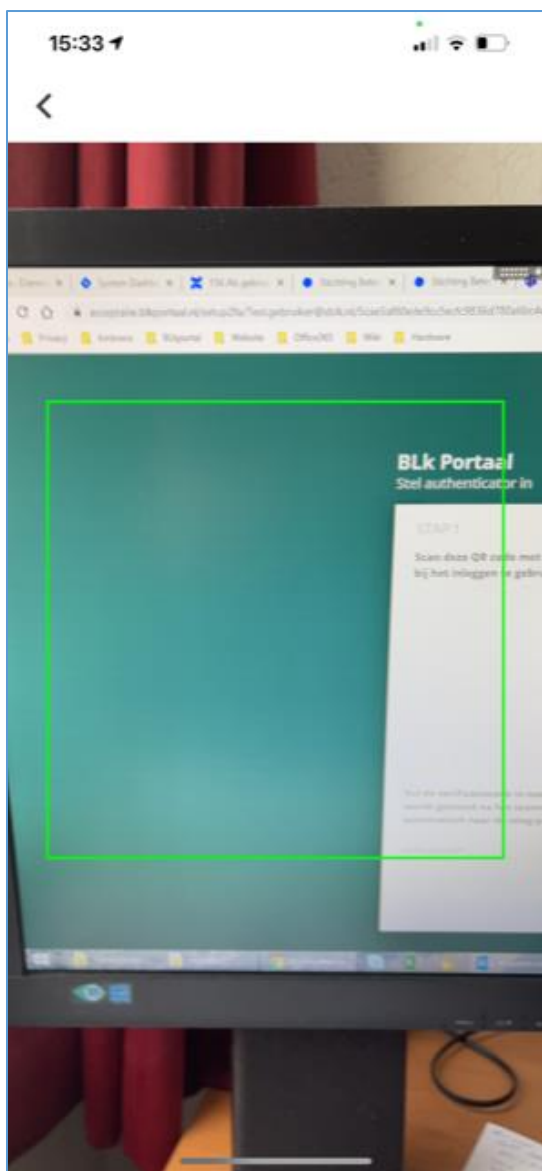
15:33

<

System Dashb | TSK Als gebrui | Stichting Beter | Stichting Beter

acceptatie.blkportaal.nl/setup?le=testgebruiker@blk.nl/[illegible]

Privacy | Extranet | BLKportal | Website | Office365 | Wiki | Hardware

BLk Portaal
Stel authenticator in

STAP 1

Scan deze QR code met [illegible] bij het inloggen te gebru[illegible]

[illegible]